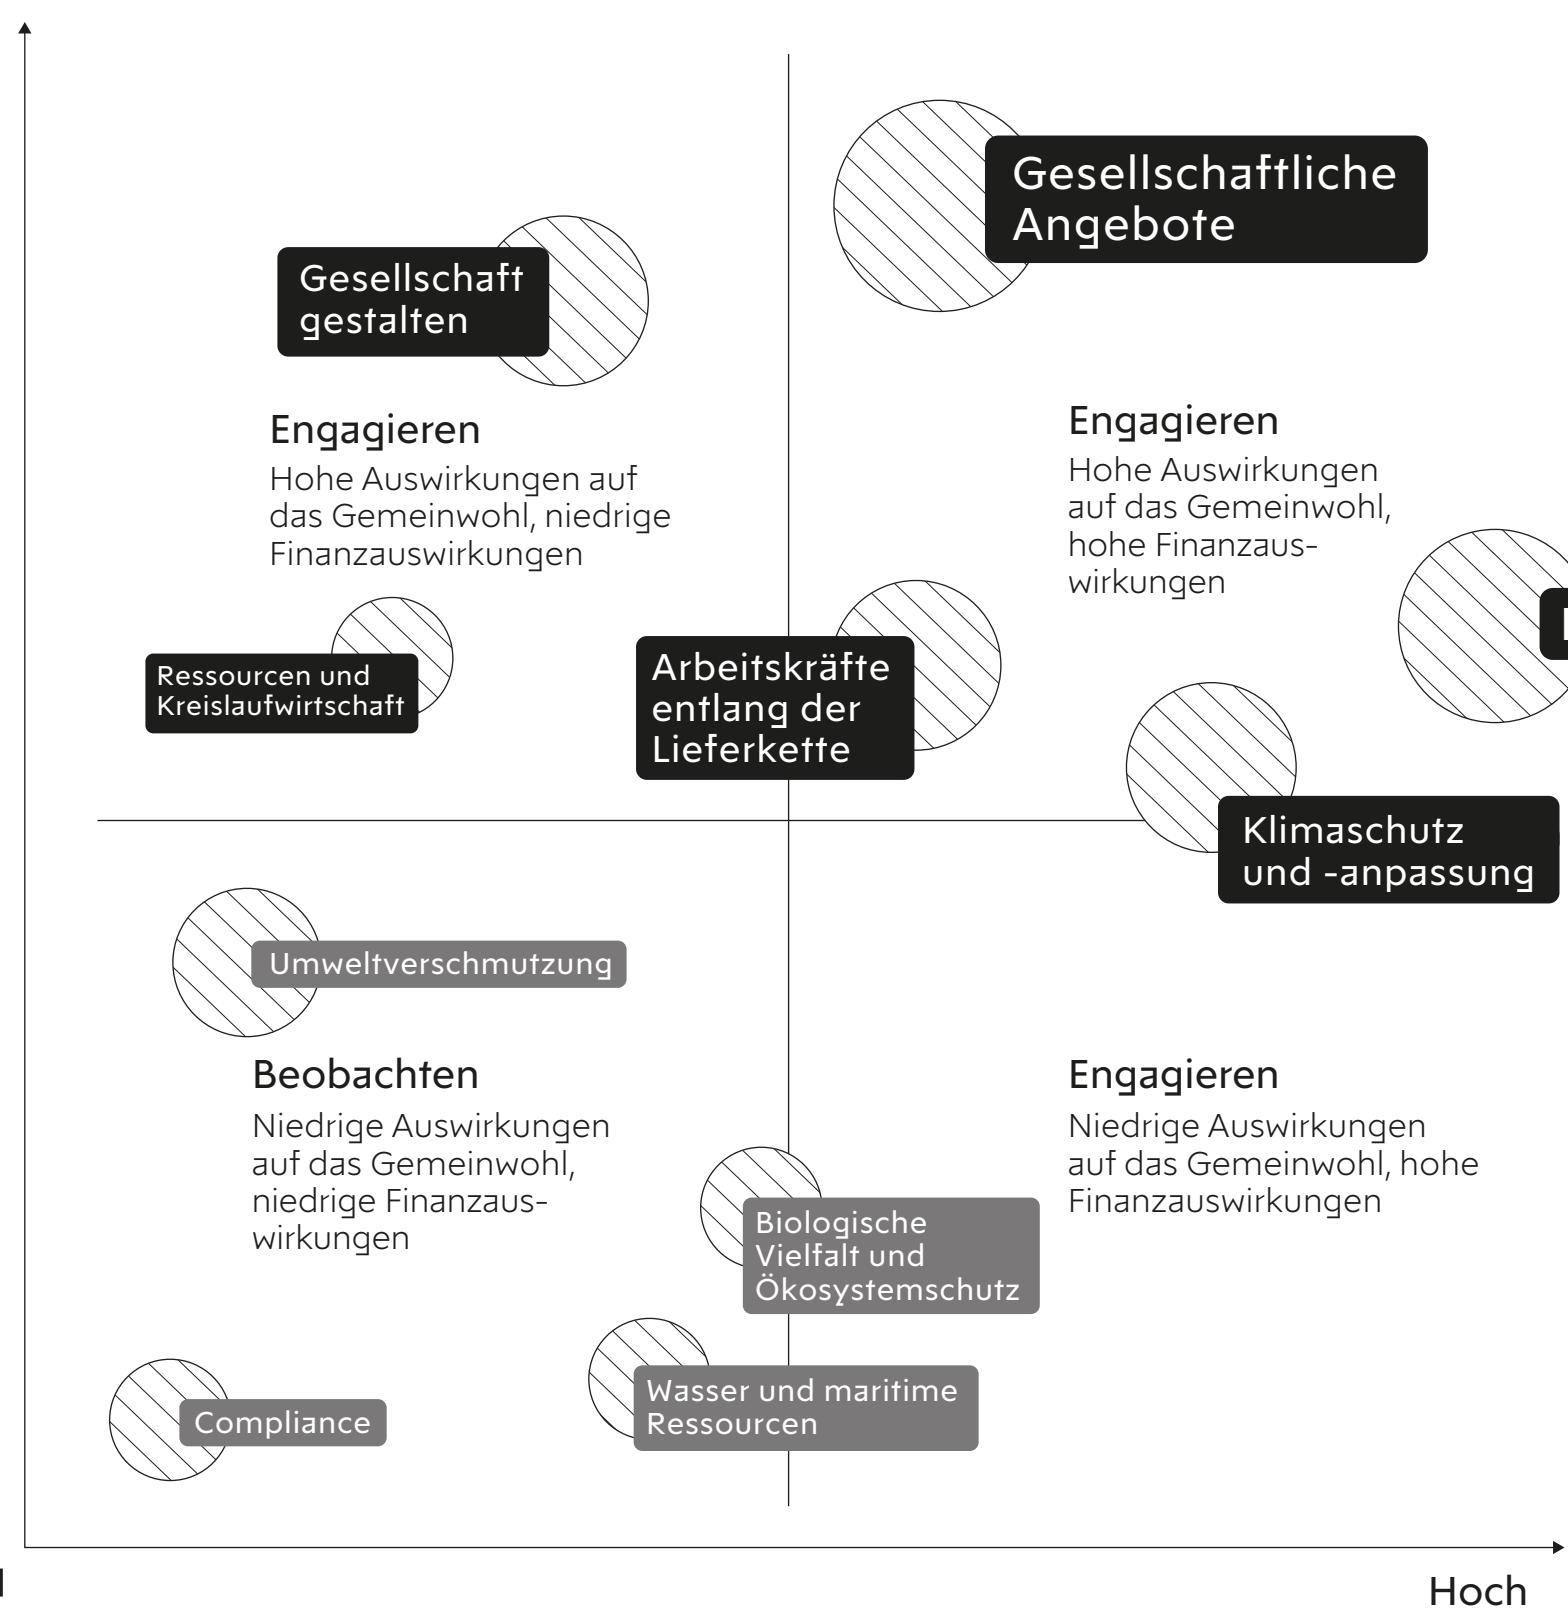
Gesellschaftliche Angebote

Gesellschaft gestalten

Engagieren

Hohe Auswirkungen auf das Gemeinwohl, niedrige Finanzauswirkungen

Engagieren

Hohe Auswirkungen auf das Gemeinwohl, hohe Finanzauswirkungen

Ressourcen und Kreislaufwirtschaft

Arbeitskräfte entlang der Lieferkette

Klimaschutz und -anpassung

Umweltverschmutzung

Beobachten

Niedrige Auswirkungen auf das Gemeinwohl, niedrige Finanzauswirkungen

Engagieren

Niedrige Auswirkungen auf das Gemeinwohl, hohe Finanzauswirkungen

Biologische Vielfalt und Ökosystemschutz

Wasser und maritime Ressourcen

Compliance

Hoch